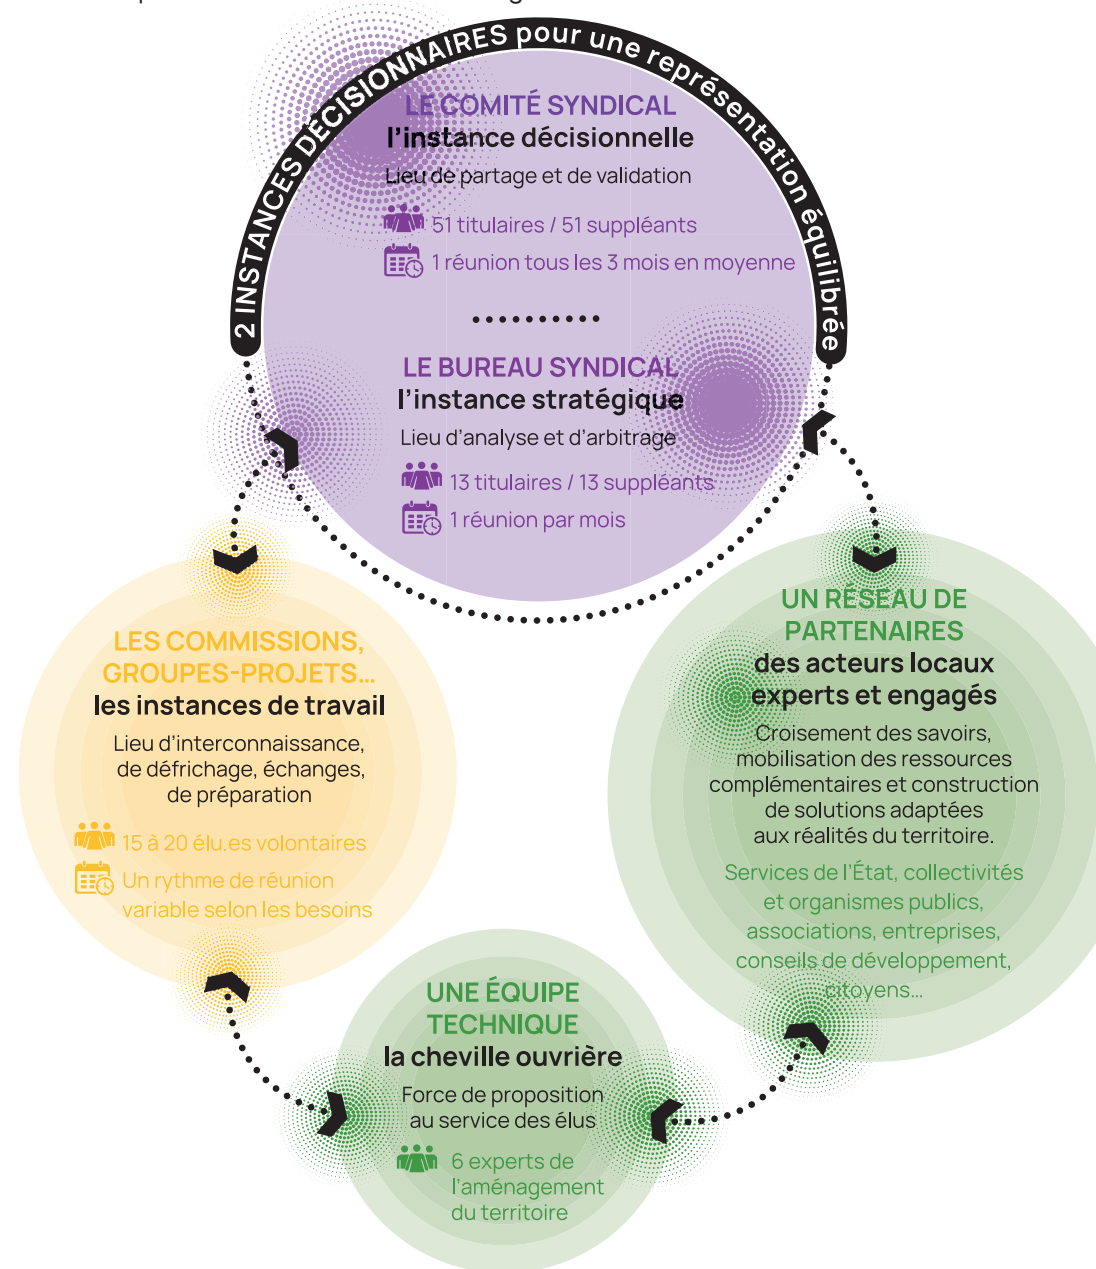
2 INSTANCES DÉCISIONNAIRES pour une représentation équilibrée

LE COMITÉ SYNDICAL
l'instance décisionnelle
Lieu de partage et de validation
51 titulaires / 51 suppléants
1 réunion tous les 3 mois en moyenne

LE BUREAU SYNDICAL
l'instance stratégique
Lieu d'analyse et d'arbitrage
13 titulaires / 13 suppléants
1 réunion par mois

LES COMMISSIONS, GROUPES-PROJETS...
les instances de travail
Lieu d'interconnaissance, de défrichage, échanges, de préparation
15 à 20 élu.es volontaires
Un rythme de réunion variable selon les besoins

UN RÉSEAU DE PARTENAIRES
des acteurs locaux experts et engagés
Croisement des savoirs, mobilisation des ressources complémentaires et construction de solutions adaptées aux réalités du territoire.
Services de l'État, collectivités et organismes publics, associations, entreprises, conseils de développement, citoyens...

UNE ÉQUIPE TECHNIQUE
la cheville ouvrière
Force de proposition au service des élus
6 experts de l'aménagement du territoire